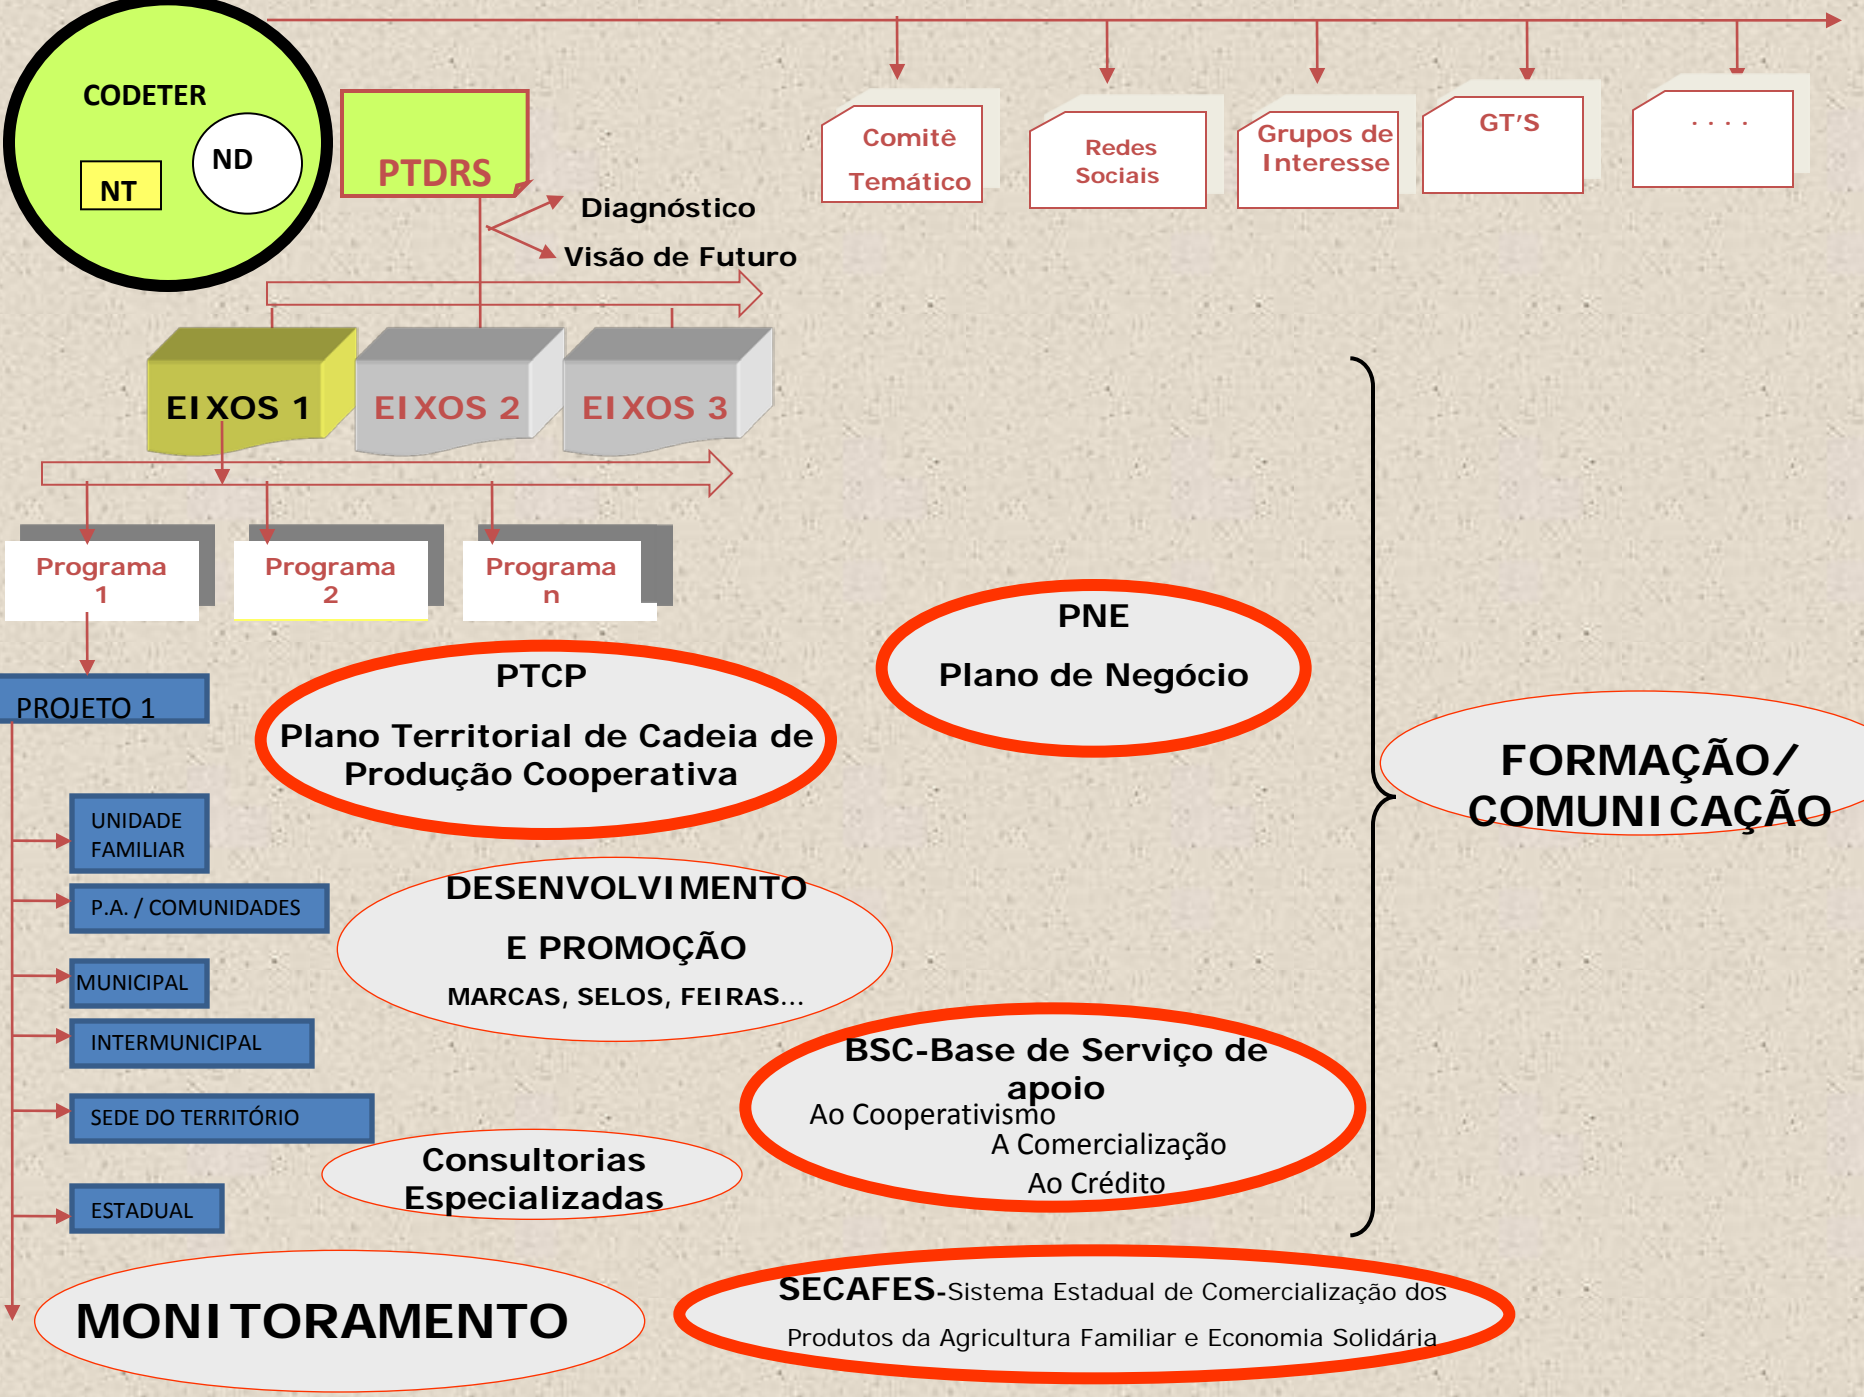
CODETER

ND

NT

PTDRS

Diagnóstico

Visão de Futuro

Comitê Temático

Redes Sociais

Grupos de Interesse

GT'S

. . . .

EIXOS 1

EIXOS 2

EIXOS 3

Programa 1

Programa 2

Programa n

PROJETO 1

UNIDADE FAMILIAR

P.A. / COMUNIDADES

MUNICIPAL

INTERMUNICIPAL

SEDE DO TERRITÓRIO

ESTADUAL

PTCP

Plano Territorial de Cadeia de Produção Cooperativa

PNE

Plano de Negócio

FORMAÇÃO/ COMUNICAÇÃO

DESENVOLVIMENTO

E PROMOÇÃO

MARCAS, SELOS, FEIRAS...

BSC-Base de Serviço de apoio

Ao Cooperativismo

A Comercialização

Ao Crédito

Consultorias Especializadas

MONITORAMENTO

SECAFES-Sistema Estadual de Comercialização dos Produtos da Agricultura Familiar e Economia Solidária